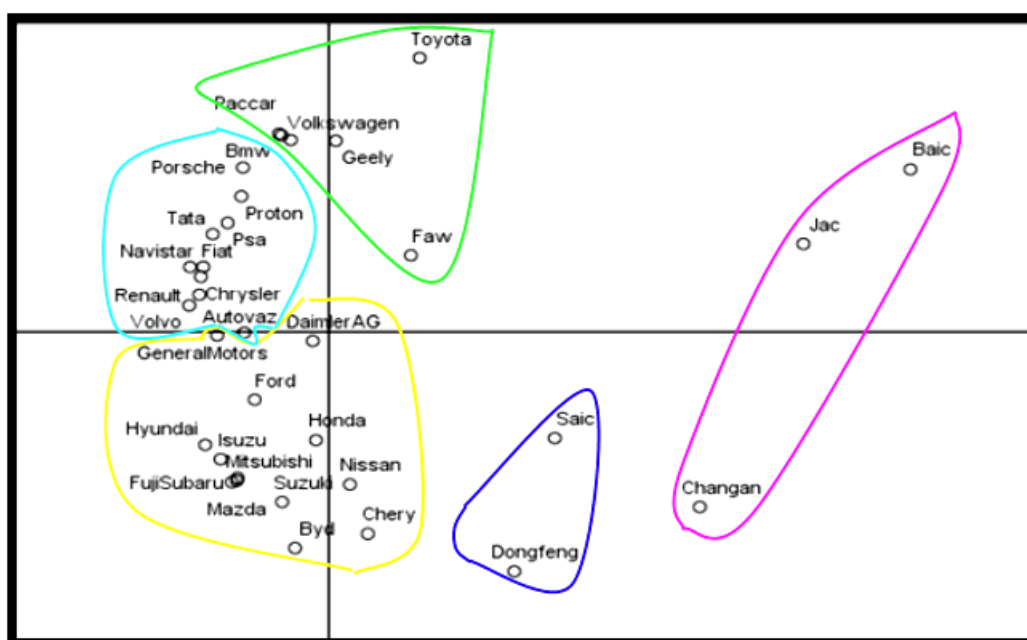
Toyota
Paccar
Volkswagen
Geely
Bmw
Porsche
Proton
Tata
Psa
Faw
Navistar
Fiat
Renault
Chrysler
Volvo
Autovaz
DaimlerAG
GeneralMotors
Ford
Honda
Hyundai
Isuzu
Mitsubishi
Nissan
FujiSubaru
Suzuki
Mazda
Chery
Byd
Saic
Dongfeng
Baic
Jac
Changan